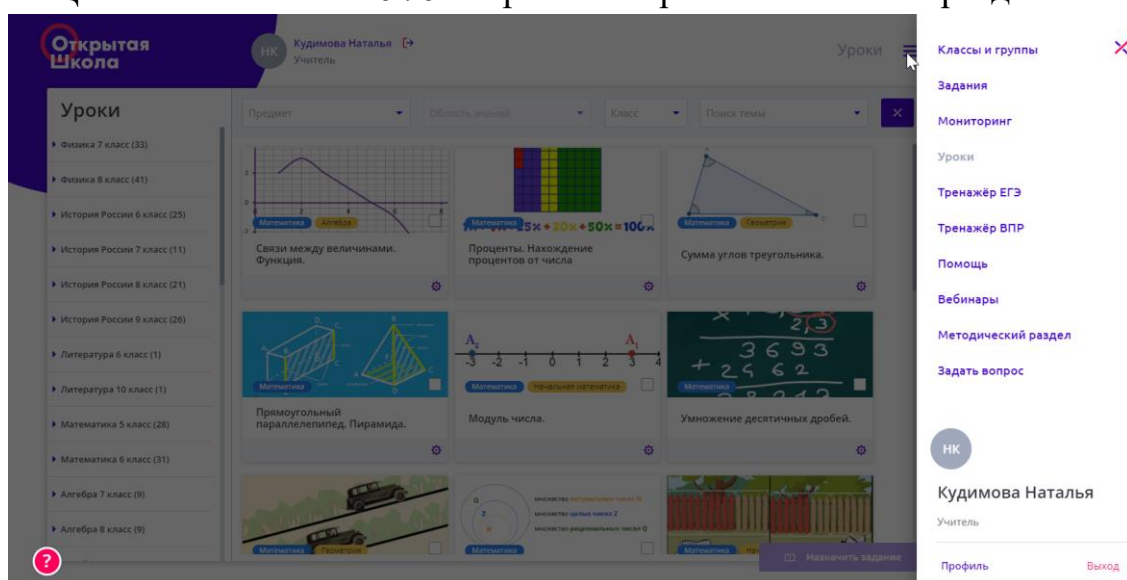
Открытая Школа

НК Кудимова Наталья
Учитель

Уроки

Уроки

Предмет
Область знаний
Класс
Поиск темы

Физика 7 класс (33)
Физика 8 класс (41)
История России 6 класс (25)
История России 7 класс (11)
История России 8 класс (21)
История России 9 класс (26)
Литература 6 класс (1)
Литература 10 класс (1)
Математика 5 класс (28)
Математика 6 класс (31)
Алгебра 7 класс (9)
Алгебра 8 класс (9)

Математика Алгебра
Связи между величинами. Функция.

Математика
$25\% + 20\% + 50\% = 100\%$
Проценты. Нахождение процентов от числа

Математика Геометрия
Сумма углов треугольника.

Математика
Прямоугольный параллелепипед. Пирамида.

Математика Начальная математика
Модуль числа.

Математика
Умножение десятичных дробей.

Математика Геометрия

Математика

Математика

Назначить задание

Классы и группы
Задания
Мониторинг
Уроки
Тренажёр ЕГЭ
Тренажёр ВПР
Помощь
Вебинары
Методический раздел
Задать вопрос

НК
Кудимова Наталья
Учитель

Профиль
Выход